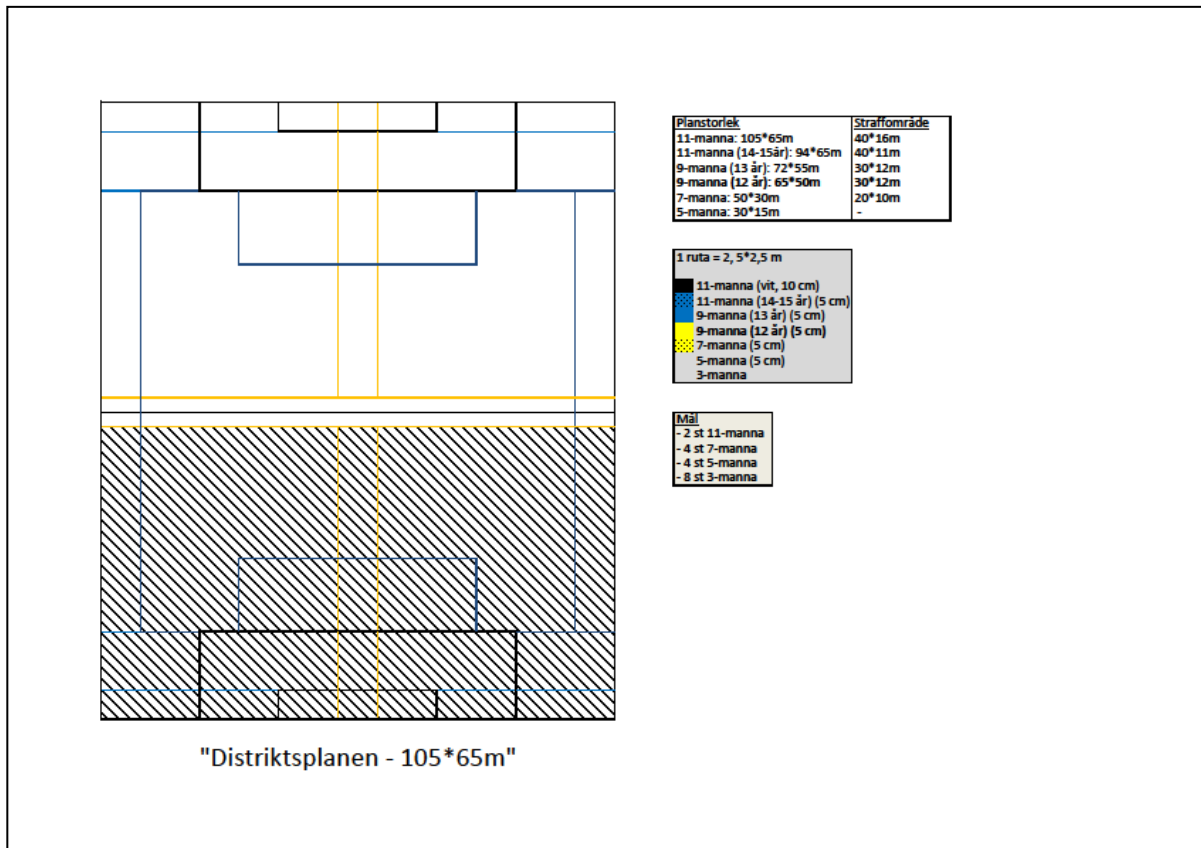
| Planstorlek | Straffområde |
|---|---|
| 11-manna: 105*65m | 40*16m |
| 11-manna (14-15år): 94*65m | 40*11m |
| 9-manna (13 år): 72*55m | 30*12m |
| 9-manna (12 år): 65*50m | 30*12m |
| 7-manna: 50*30m | 20*10m |
| 5-manna: 30*15m | - |

1 ruta = 2, 5*2,5 m

11-manna (vit, 10 cm)
11-manna (14-15 år) (5 cm)
9-manna (13 år) (5 cm)
9-manna (12 år) (5 cm)
7-manna (5 cm)
5-manna (5 cm)
3-manna

Mål
- 2 st 11-manna
- 4 st 7-manna
- 4 st 5-manna
- 8 st 3-manna

"Distriktsplanen - 105*65m"